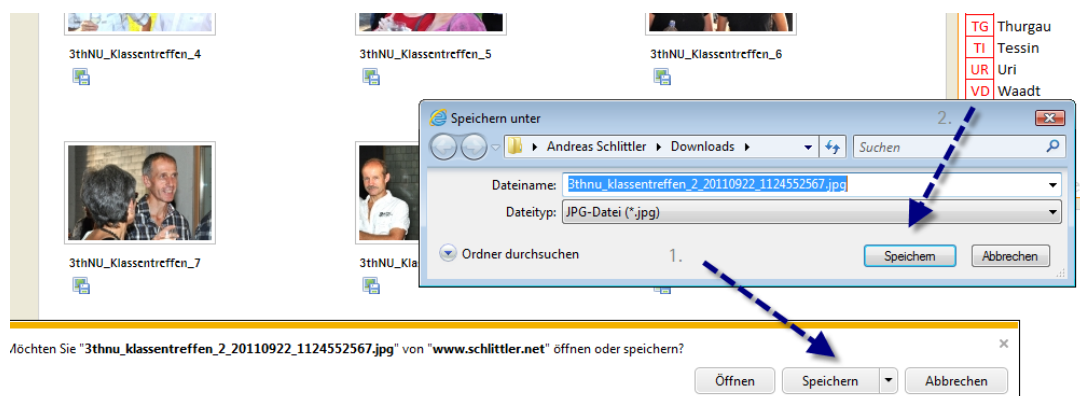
3thNU_Klassentreffen_4

3thNU_Klassentreffen_5

3thNU_Klassentreffen_6

| TG | Thurgau |
|---|---|
| TI | Tessin |
| UR | Uri |
| VD | Waadt |

3thNU_Klassentreffen_7

3thNU_Kl

Speichern unter

2.

Andreas Schlittler ▸ Downloads ▸

Suchen

Dateiname: 3thnu_klassentreffen_2_20110922_1124552567.jpg

Dateityp: JPG-Datei (*.jpg)

Ordner durchsuchen

1.

Speichern

Abbrechen

öchten Sie "3thnu_klassentreffen_2_20110922_1124552567.jpg" von "www.schlittler.net" öffnen oder speichern?

×

Öffnen

Speichern

Abbrechen